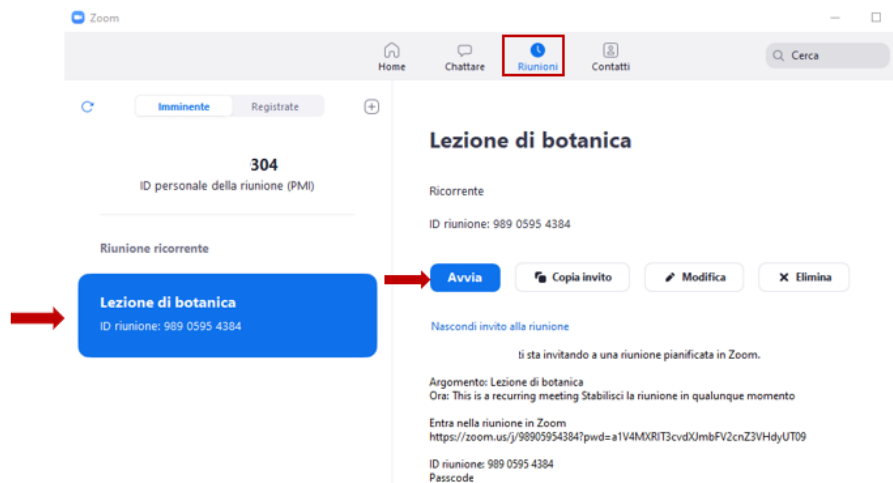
Zoom

Home
Chattare
Riunioni
Contatti
Cerca

Imminente
Registrate

304
ID personale della riunione (PMI)

Riunione ricorrente

Lezione di botanica
ID riunione: 989 0595 4384

Lezione di botanica

Ricorrente

ID riunione: 989 0595 4384

Avvia
Copia invito
Modifica
Elimina

Nascondi invito alla riunione

ti sta invitando a una riunione pianificata in Zoom.

Argomento: Lezione di botanica
Ora: This is a recurring meeting Stabilisci la riunione in qualunque momento

Entra nella riunione in Zoom
https://zoom.us/j/98905954384?pwd=a1V4MXRIT3cvdXJmbFV2cnZ3VHdyUT09

ID riunione: 989 0595 4384
Passcode